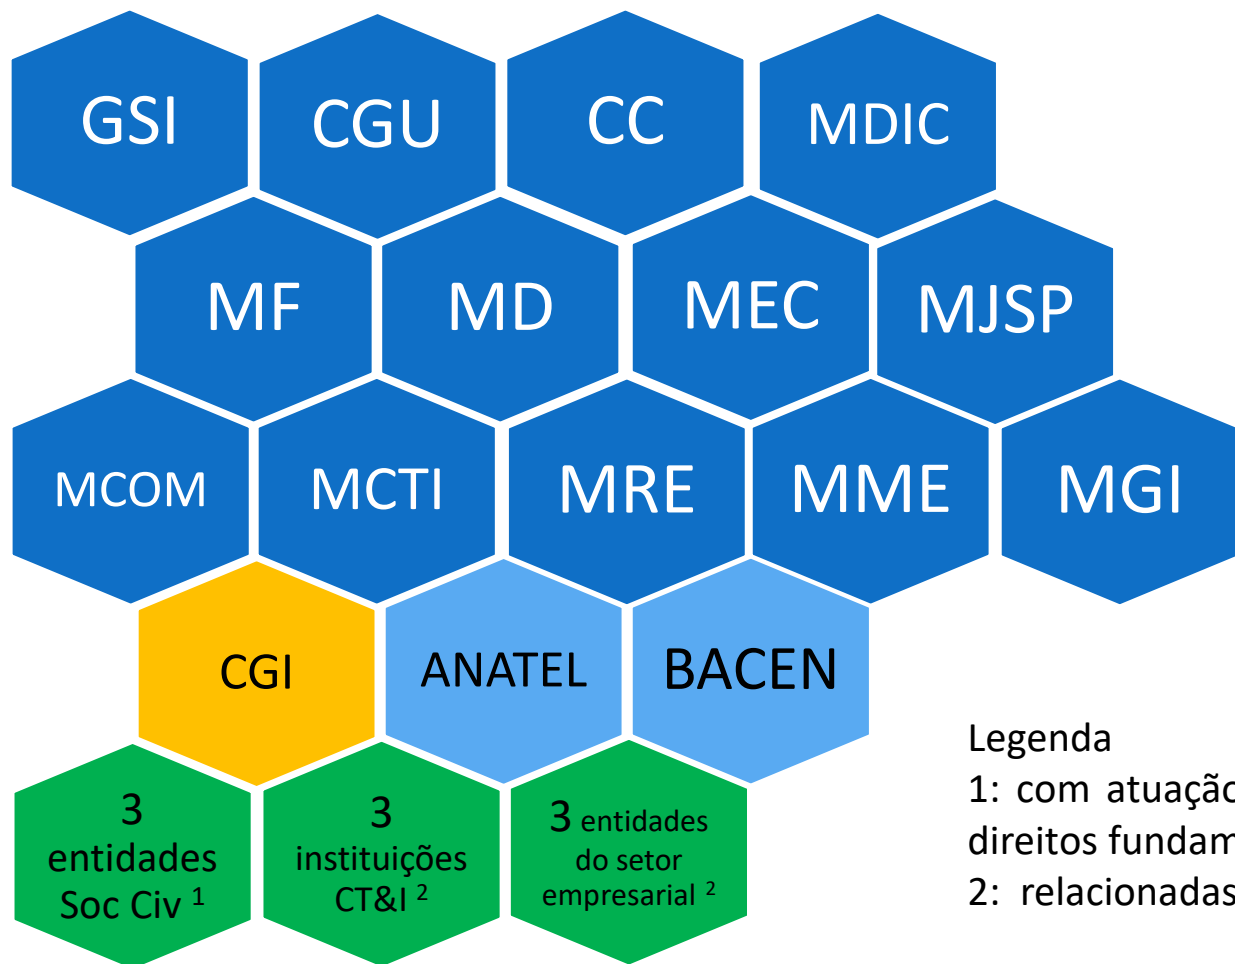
GSI
CGU
CC
MDIC
MF
MD
MEC
MJSP
MCOM
MCTI
MRE
MME
MGI
CGI
ANATEL
BACEN
3 entidades Soc Civ $^1$
3 instituições CT&I $^2$
3 entidades do setor empresarial $^2$

Legenda
1: com atuaçã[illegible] direitos fundam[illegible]
2: relacionadas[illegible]